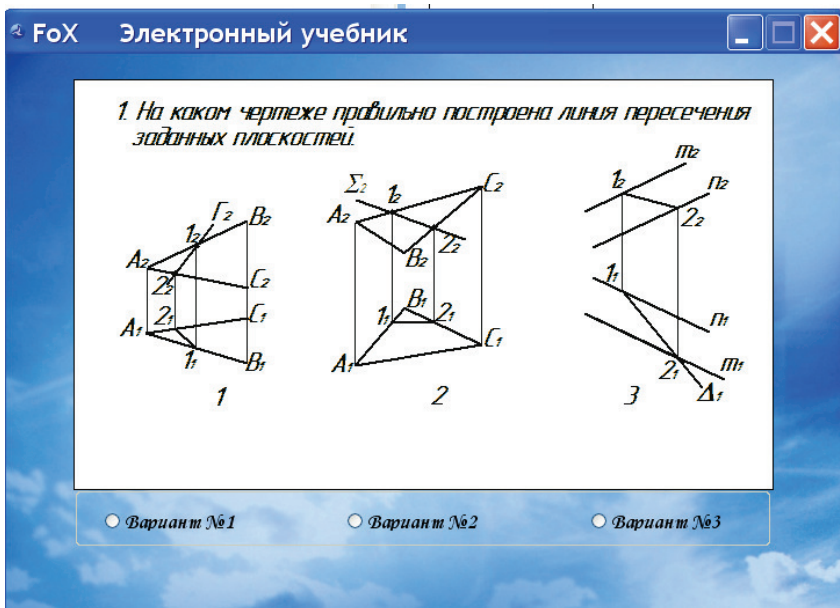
FoX Электронный учебник

1. На каком чертеже правильно построена линия пересечения заданных плоскостей.

$\Gamma_2$ $B_2$ $1_2$ $A_2$ $C_2$ $2_2$ $2_1$ $C_1$ $A_1$ $1_1$ $B_1$

1

$\Sigma_2$ $1_2$ $C_2$ $A_2$ $2_2$ $B_2$ $B_1$ $1_1$ $2_1$ $C_1$ $A_1$

2

$m_2$ $1_2$ $n_2$ $2_2$ $1_1$ $n_1$ $2_1$ $m_1$ $\Delta_1$

3

Вариант №1

Вариант №2

Вариант №3